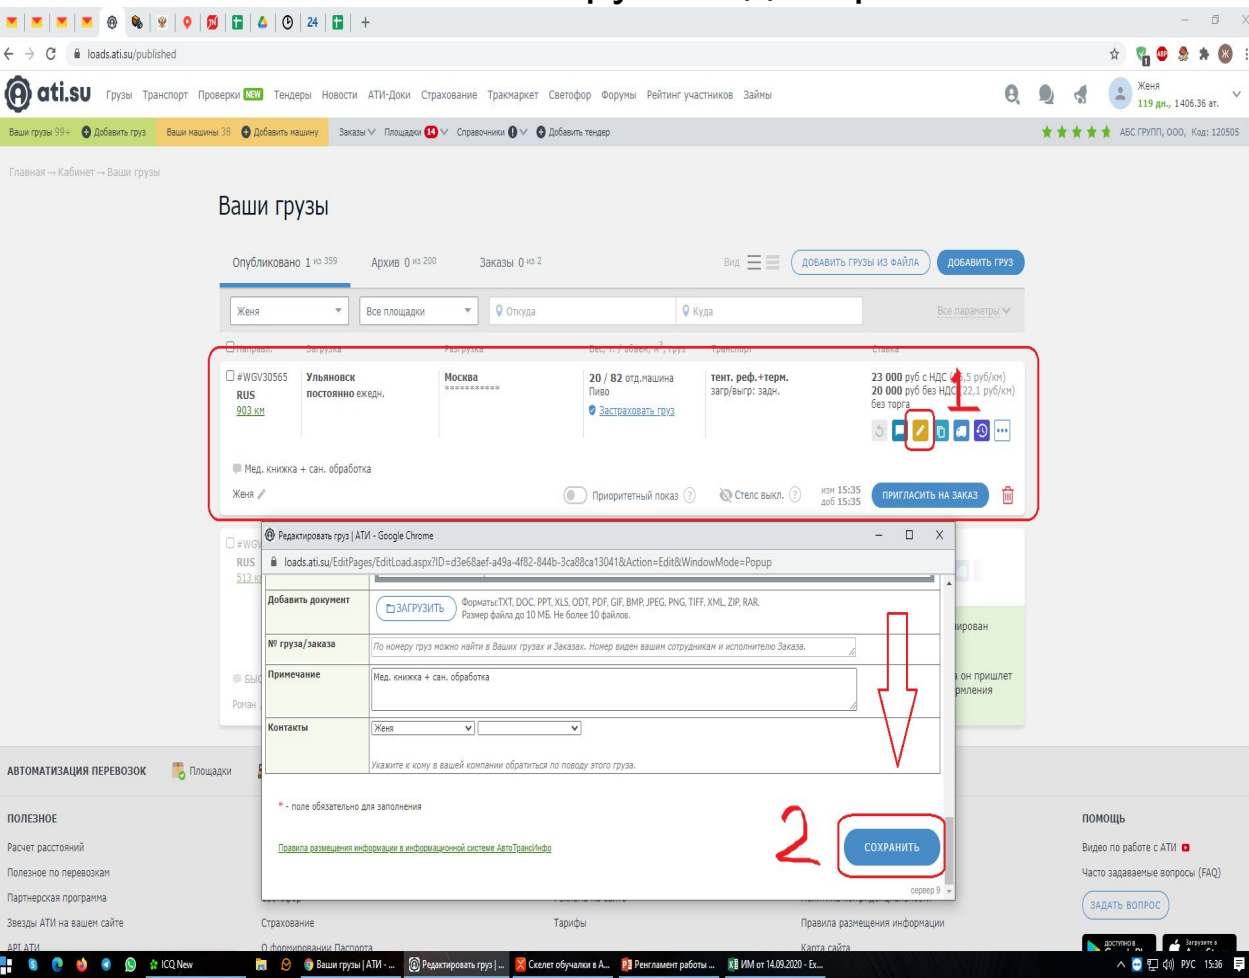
loads.ati.su/published

ati.su Грузы Транспорт Проверки NEW Тендеры Новости АТИ-Доки Страхование Тракмаркет Светофор Форумы Рейтинг участников Займы

Женя
119 дн., 1406.36 ат.

Ваши грузы 99+ Добавить груз Ваши машины 38 Добавить машину Заказы Площадки 14 Справочники Добавить тендер

АБС ГРУПП, ООО, Код: 120505

Главная → Кабинет → Ваши грузы

Ваши грузы

Опубликовано 1 из 359 Архив 0 из 200 Заказы 0 из 2

Вид ДОБАВИТЬ ГРУЗЫ ИЗ ФАЙЛА ДОБАВИТЬ ГРУЗ

Женя Все площадки Откуда Куда Все параметры

Направл. Загрузка Разгрузка Вес, т / объем, м³, груз Транспорт Ставка

#WGV30565 RUS 903 км Ульяновск постоянно ежедн. Москва *********** 20 / 82 отд.машина Пиво Застраховать груз тент. реф.+терм. загр/выгр: задн. 23 000 руб с НДС (25,5 руб/км) 20 000 руб без НДС (22,1 руб/км) без торга

1

Мед. книжка + сан. обработка

Женя Приоритетный показ Стелс выкл. изм 15:35 доб 15:35 ПРИГЛАСИТЬ НА ЗАКАЗ

#WGV RUS 513 к

Редактировать груз | АТИ - Google Chrome

loads.ati.su/EditPages/EditLoad.aspx?ID=d3e68aef-a49a-4f82-844b-3ca88ca130418&Action=Edit&WindowMode=Popup

Добавить документ ЗАГРУЗИТЬ Форматы:TXT, DOC, PPT, XLS, ODT, PDF, GIF, BMP, JPEG, PNG, TIFF, XML, ZIP, RAR. Размер файла до 10 МБ. Не более 10 файлов.

№ груза/заказа По номеру груз можно найти в Ваших грузах и Заказах. Номер виден вашим сотрудникам и исполнителю Заказа.

Примечание Мед. книжка + сан. обработка

Контакты Женя

Укажите к кому в вашей компании обратиться по поводу этого груза.

* - поле обязательно для заполнения

Правила размещения информации в информационной системе АвтоТрансИнфо

2

СОХРАНИТЬ

сервер 9

ирован

он пришлет рмления

Роман

АВТОМАТИЗАЦИЯ ПЕРЕВОЗОК Площадки

ПОЛЕЗНОЕ
Расчет расстояний
Полезное по перевозкам
Партнерская программа
Звезды АТИ на вашем сайте
API АТИ

Страхование
О формировании Паспорта

Тарифы

Правила размещения информации
Карта сайта

ПОМОЩЬ
Видео по работе с АТИ
Часто задаваемые вопросы (FAQ)
ЗАДАТЬ ВОПРОС

ICQ New Ваши грузы | АТИ - ... Редактировать груз | ... Скелет обучалки в А... Регламент работы ... ИМ от 14.09.2020 - Ex... РУС 15:36